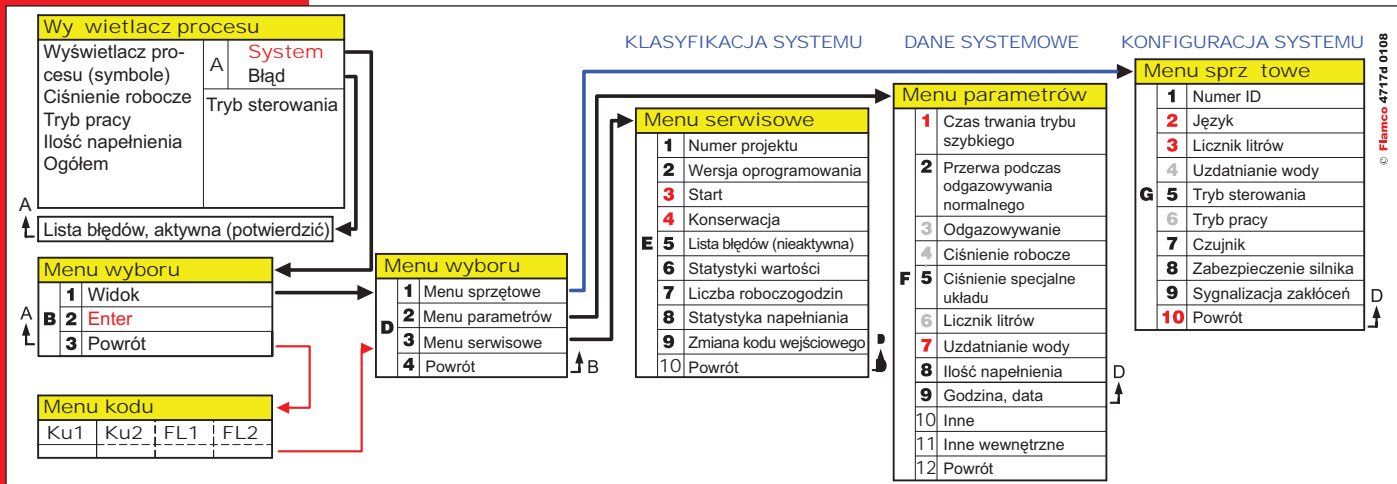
Wy wietlacz procesu

Wyświetlacz procesu (symbole)
Ciśnienie robocze
Tryb pracy
Ilość napełnienia
Ogółem

A System
Błąd

Tryb sterowania

A
Lista błędów, aktywna (potwierdzić)

Menu wyboru

| | | |
|---|---|---|
| B | 1 | Widok |
| | 2 | Enter |
| | 3 | Powrót |

A

Menu kodu

| Ku1 | Ku2 | FL1 | FL2 |
|---|---|---|---|
| | | | |

KLASYFIKACJA SYSTEMU

DANE SYSTEMOWE

KONFIGURACJA SYSTEMU

Menu wyboru

| | | |
|---|---|---|
| D | 1 | Menu sprzętowe |
| | 2 | Menu parametrów |
| | 3 | Menu serwisowe |
| | 4 | Powrót |

B

Menu serwisowe

| | | |
|---|---|---|
| | 1 | Numer projektu |
| | 2 | Wersja oprogramowania |
| | 3 | Start |
| | 4 | Konserwacja |
| E | 5 | Lista błędów (nieaktywna) |
| | 6 | Statystyki wartości |
| | 7 | Liczba roboczogodzin |
| | 8 | Statystyka napełniania |
| | 9 | Zmiana kodu wejściowego |
| | 10 | Powrót |

Menu parametrów

| | | |
|---|---|---|
| | 1 | Czas trwania trybu szybkiego |
| | 2 | Przerwa podczas odgazowywania normalnego |
| | 3 | Odgazowywanie |
| | 4 | Ciśnienie robocze |
| F | 5 | Ciśnienie specjalne układu |
| | 6 | Licznik litrów |
| | 7 | Uzdatnianie wody |
| | 8 | Ilość napełnienia |
| | 9 | Godzina, data |
| | 10 | Inne |
| | 11 | Inne wewnętrzne |
| | 12 | Powrót |

D

Menu sprz towe

| | | |
|---|---|---|
| | 1 | Numer ID |
| | 2 | Język |
| | 3 | Licznik litrów |
| | 4 | Uzdatnianie wody |
| G | 5 | Tryb sterowania |
| | 6 | Tryb pracy |
| | 7 | Czujnik |
| | 8 | Zabezpieczenie silnika |
| | 9 | Sygnalizacja zakłóceń |
| | 10 | Powrót |

D

© Flamco 4717d 0108